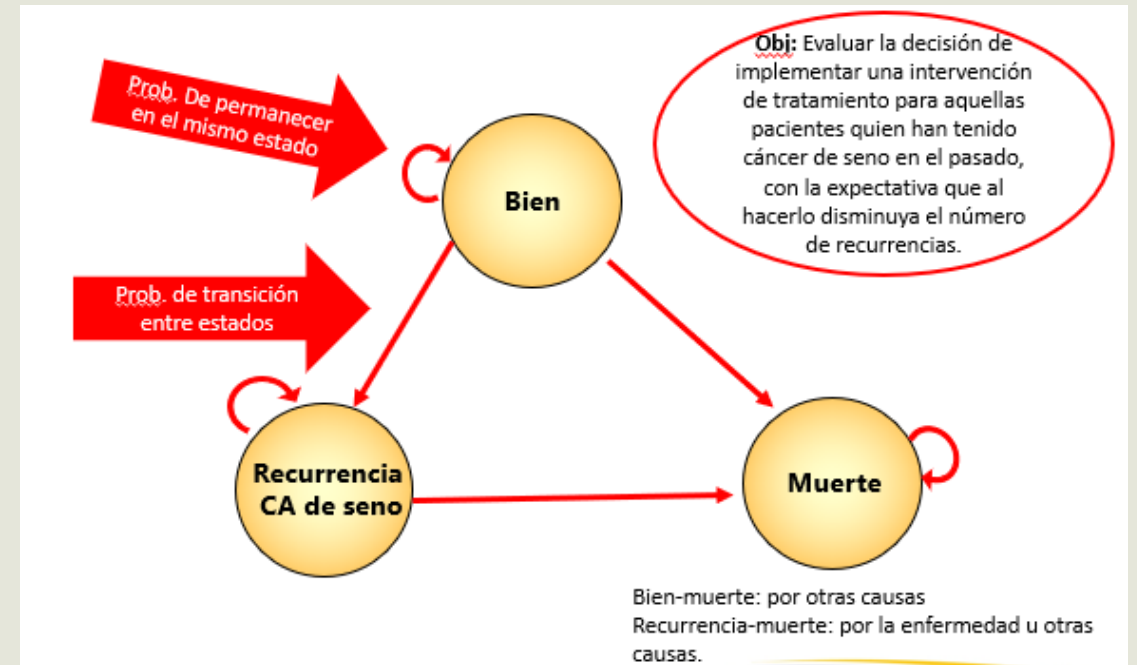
Prob. De permanecer en el mismo estado

Obj: Evaluar la decisión de implementar una intervención de tratamiento para aquellas pacientes quien han tenido cáncer de seno en el pasado, con la expectativa que al hacerlo disminuya el número de recurrencias.

Bien

Prob. de transición entre estados

Recurrencia CA de seno

Muerte

Bien-muerte: por otras causas
Recurrencia-muerte: por la enfermedad u otras causas.